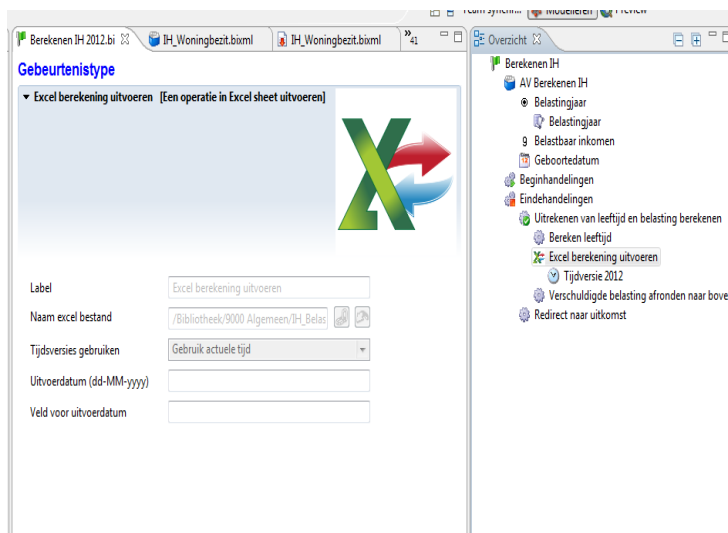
Team synch... Modelleren Preview

Berekenen IH 2012.bi IH_Woningbezit.bixml IH_Woningbezit.bixml »41

Gebeurtenistype

▾ Excel berekening uitvoeren [Een operatie in Excel sheet uitvoeren]

Label: Excel berekening uitvoeren
Naam excel bestand: /Bibliotheek/9000 Algemeen/IH_Belas
Tijdsversies gebruiken: Gebruik actuele tijd
Uitvoerdatum (dd-MM-yyyy)
Veld voor uitvoerdatum

Overzicht

Berekenen IH
AV Berekenen IH
Belastingjaar
Belastingjaar
Belastbaar inkomen
Geboortedatum
Beginhandelingen
Eindehandelingen
Uitrekenen van leeftijd en belasting berekenen
Bereken leeftijd
Excel berekening uitvoeren
Tijdversie 2012
Verschuldigde belasting afronden naar bove
Redirect naar uitkomst